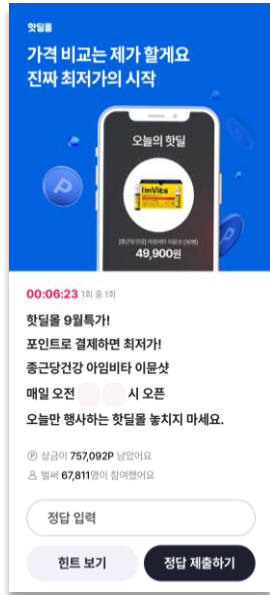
핫딜몰

가격 비교는 제가 할게요
진짜 최저가의 시작

오늘의 핫딜

ImVita

[종근당건강] 아임비타 이뮨샷(30병)

49,900원

00:06:23 1회 중 1회

핫딜몰 9월특가!
포인트로 결제하면 최저가!
종근당건강 아임비타 이뮨샷
매일 오전 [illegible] 시 오픈
오늘만 행사하는 핫딜몰 놓치지 마세요.

상금이 757,092P 남았어요
벌써 67,811명이 참여했어요

정답 입력

힌트 보기

정답 제출하기